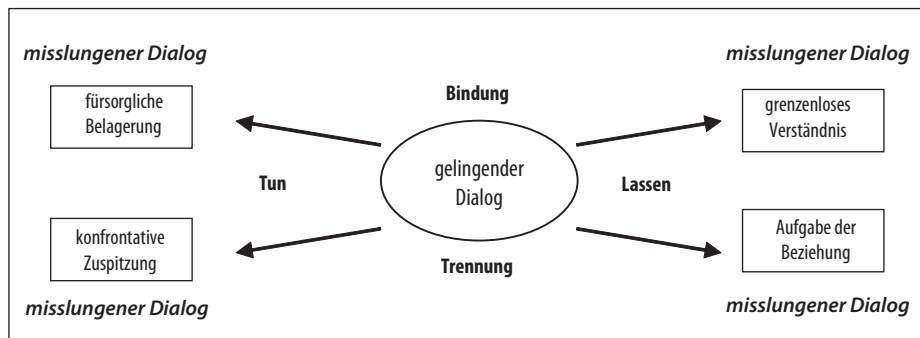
*misslungener Dialog*

*misslungener Dialog*

fürsorgliche Belagerung

**Bindung**

grenzenloses Verständnis

**Tun**

gelingender Dialog

**Lassen**

konfrontative Zuspitzung

**Trennung**

Aufgabe der Beziehung

*misslungener Dialog*

*misslungener Dialog*